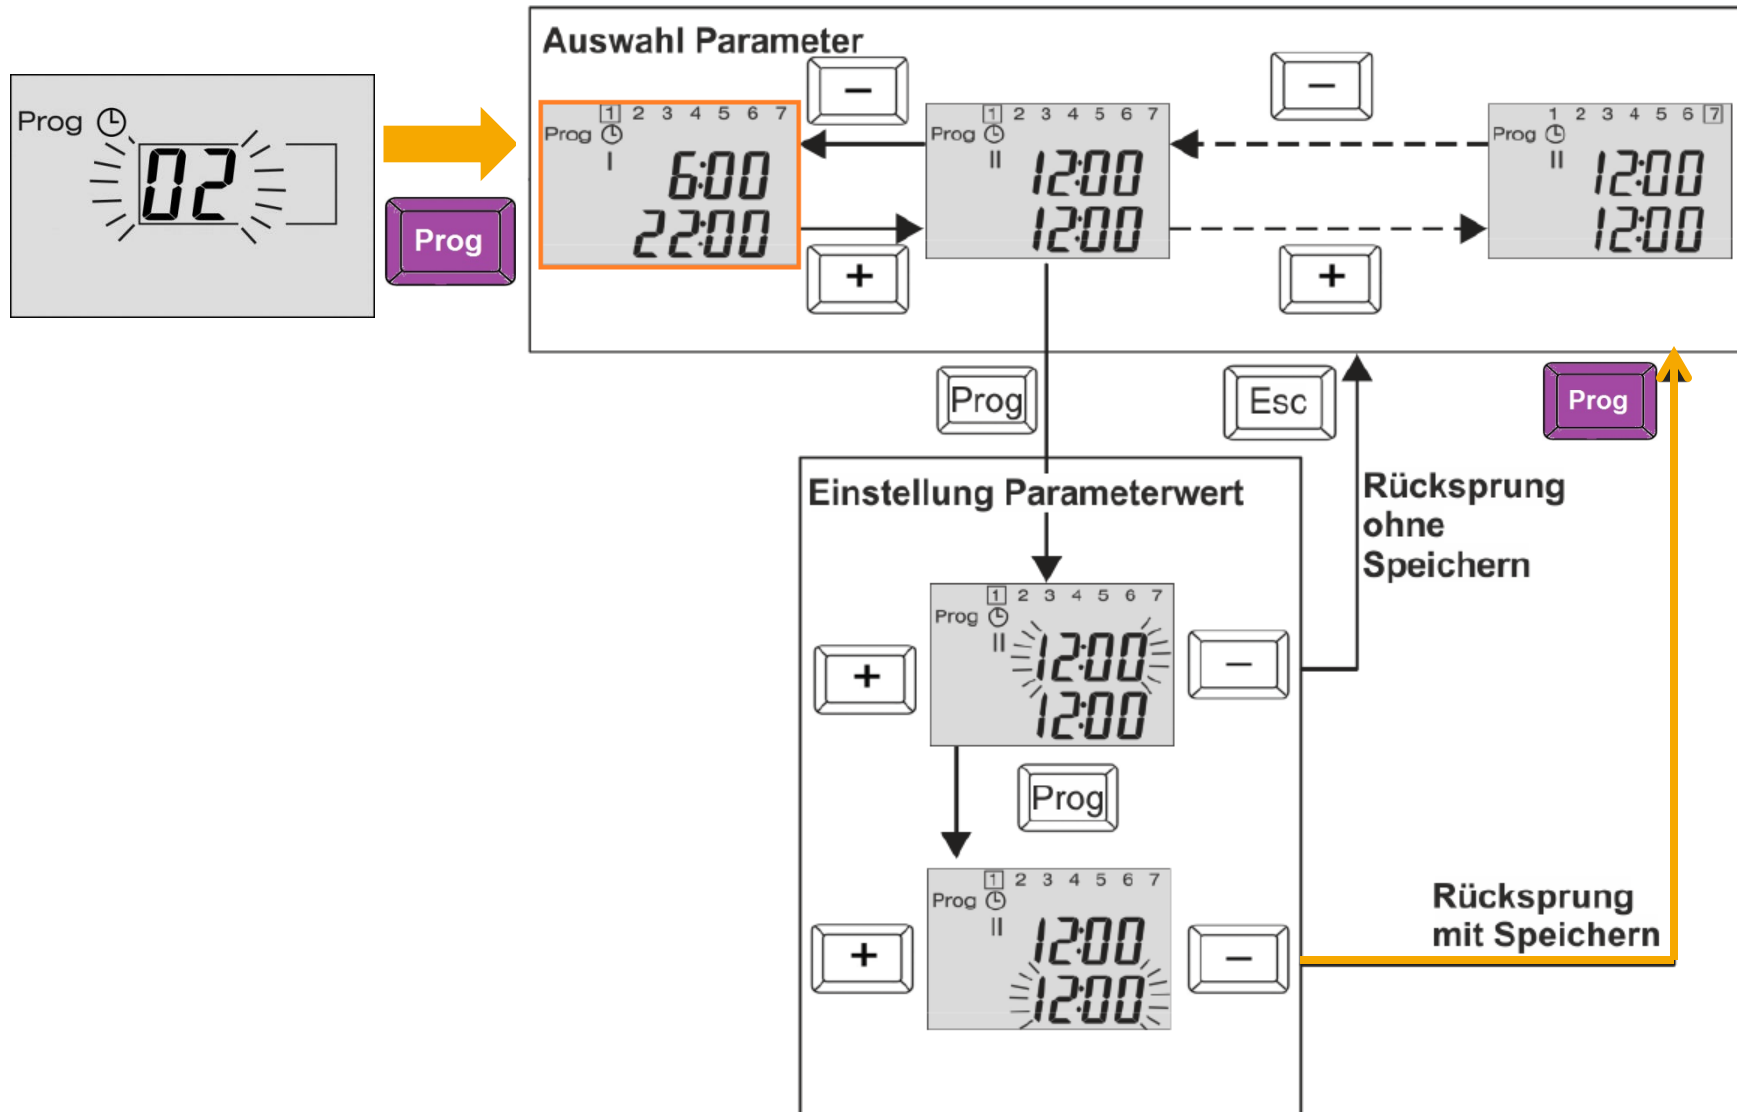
Prog
02
Prog

Auswahl Parameter
−
1 2 3 4 5 6 7
Prog
I
6:00
22:00
+
1 2 3 4 5 6 7
Prog
II
12:00
12:00
−
+
1 2 3 4 5 6 7
Prog
II
12:00
12:00

Prog
Esc
Prog

Einstellung Parameterwert
1 2 3 4 5 6 7
Prog
II
12:00
12:00
+
−
Prog
1 2 3 4 5 6 7
Prog
II
12:00
12:00
+
−

Rücksprung ohne Speichern

Rücksprung mit Speichern